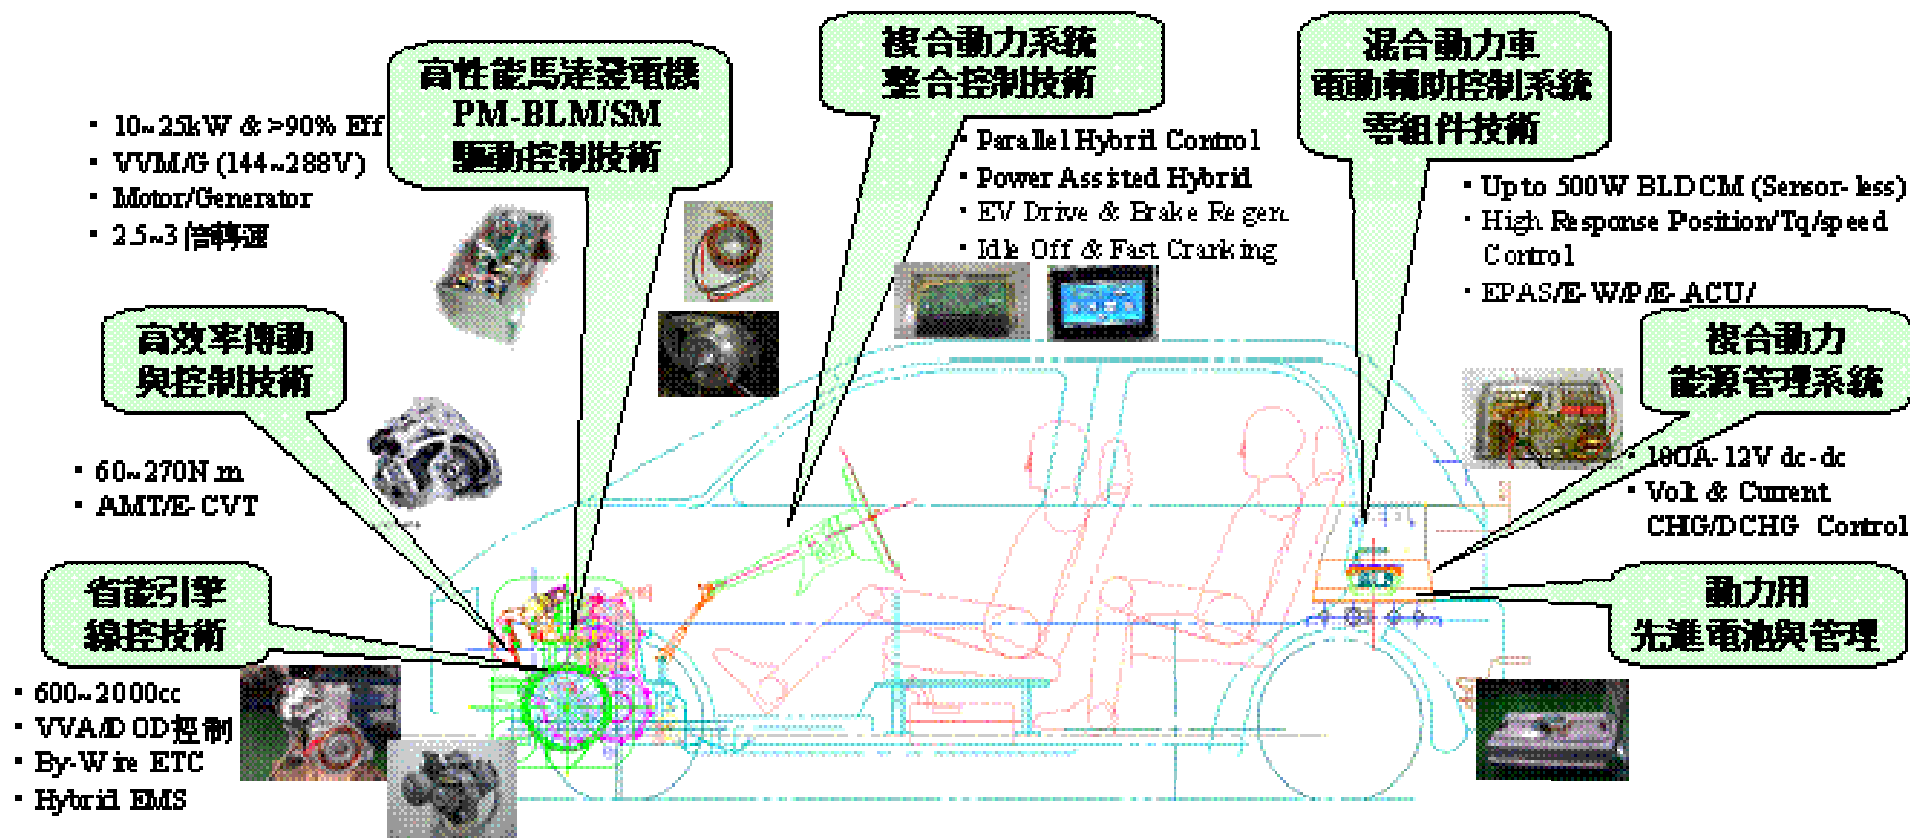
高性能馬達發電機
PM-BLM/SM
驅動控制技術

複合動力系統
整合控制技術

混合動力車
電動輔助控制系統
零組件技術

• 10~25kW & >90% Eff
• VVM/G (144~288V)
• Motor/Generator
• 2.5~3 倍轉速

• Parallel Hybrid Control
• Power Assisted Hybrid
• EV Drive & Brake Regen.
• Idle Off & Fast Cranking

• Up to 500W BLDCM (Sensor-less)
• High Response Position/Tq/speed Control
• EPAS/E-W/P/E-ACU/

高效率傳動
與控制技術

• 60~270N.m
• AMT/E-CVT

複合動力
能源管理系統

• 100A-12V dc-dc
• Volt & Current CHG/DCHG Control

省能引擎
線控技術

• 600~2000cc
• VVA/DOD控制
• By-Wire ETC
• Hybrid EMS

動力用
先進電池與管理